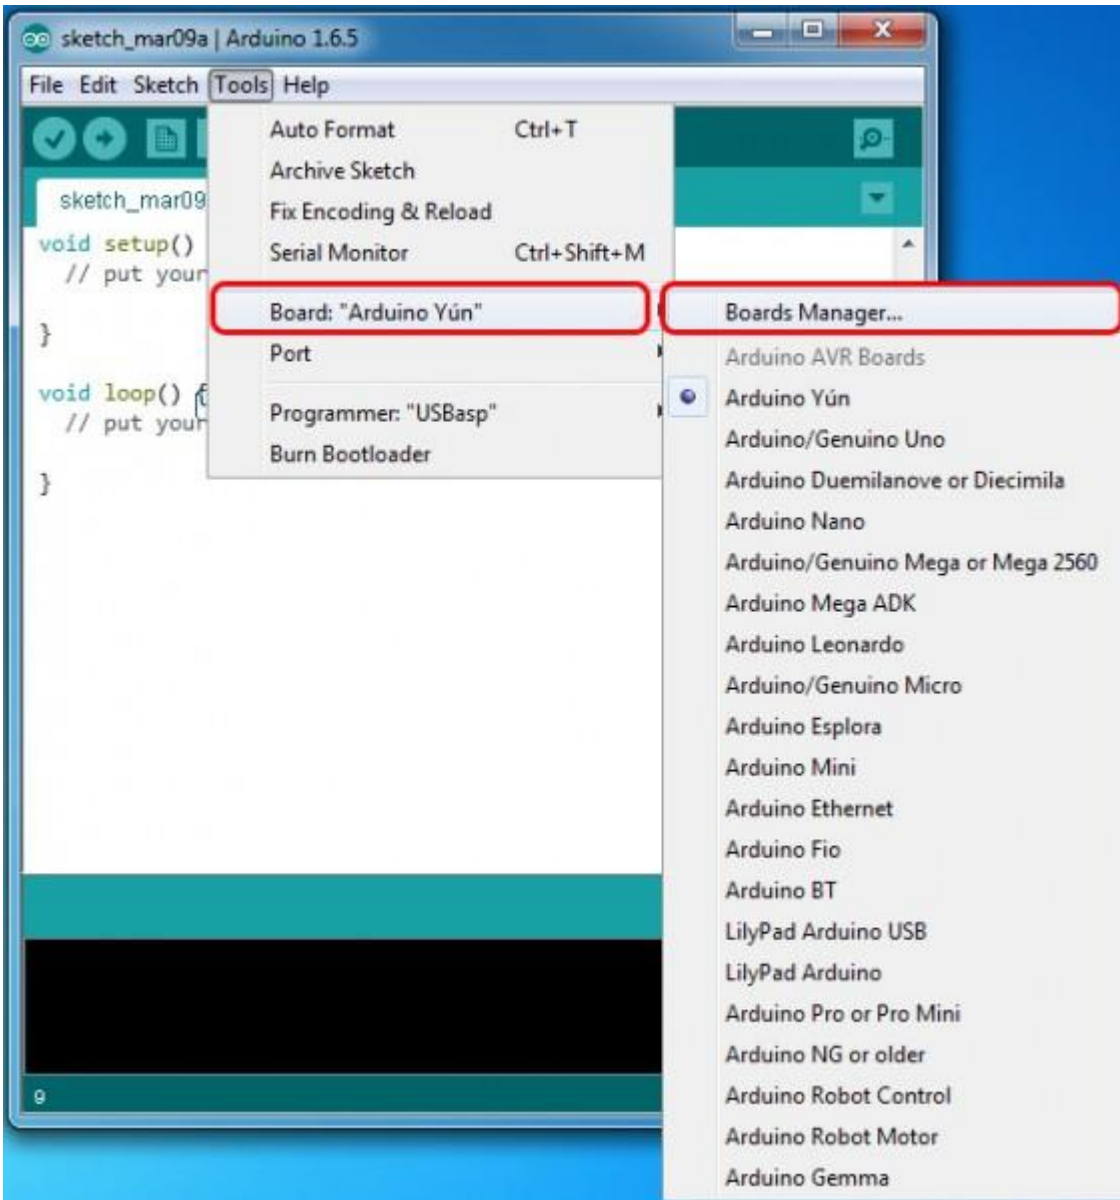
sketch_mar09a | Arduino 1.6.5

File Edit Sketch Tools Help

sketch_mar09

void setup() {
  // put your

}

void loop() {
  // put your

}

9

Auto Format Ctrl+T
Archive Sketch
Fix Encoding & Reload
Serial Monitor Ctrl+Shift+M
Board: "Arduino Yún"
Port
Programmer: "USBasp"
Burn Bootloader

Boards Manager...
Arduino AVR Boards
Arduino Yún
Arduino/Genuino Uno
Arduino Duemilanove or Diecimila
Arduino Nano
Arduino/Genuino Mega or Mega 2560
Arduino Mega ADK
Arduino Leonardo
Arduino/Genuino Micro
Arduino Esplora
Arduino Mini
Arduino Ethernet
Arduino Fio
Arduino BT
LilyPad Arduino USB
LilyPad Arduino
Arduino Pro or Pro Mini
Arduino NG or older
Arduino Robot Control
Arduino Robot Motor
Arduino Gemma